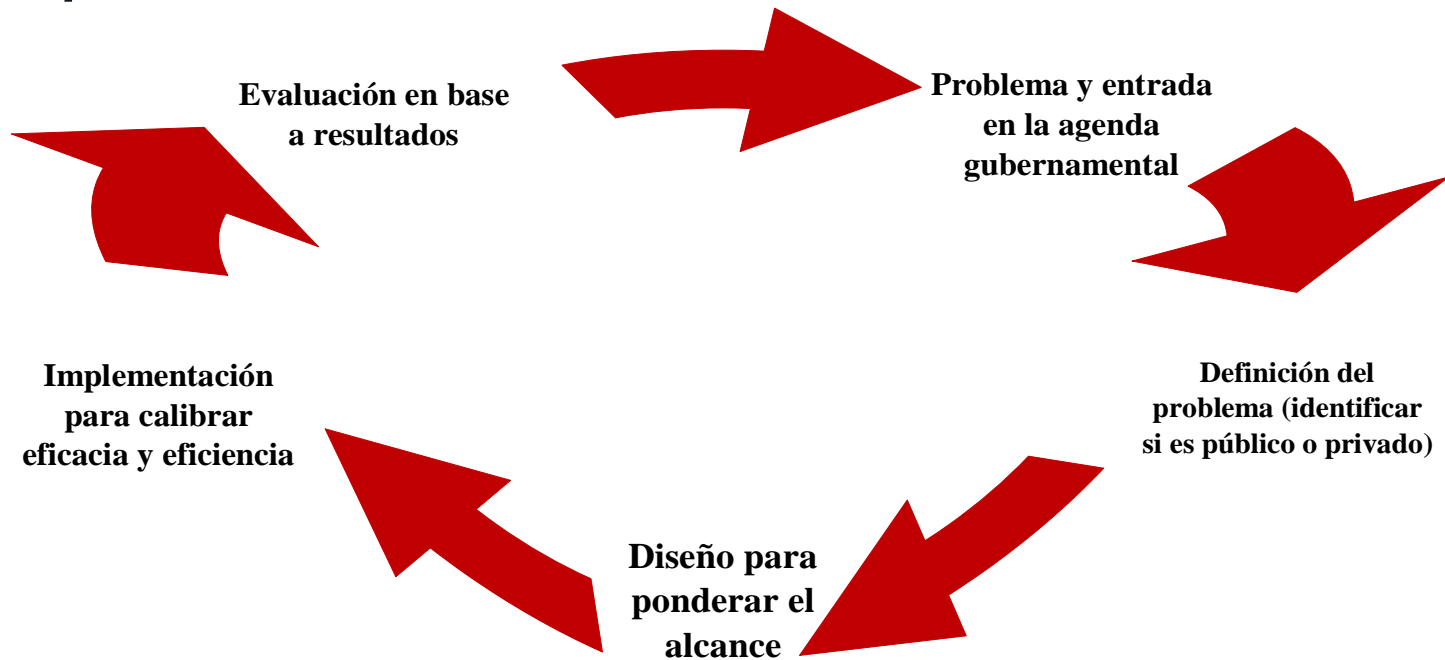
Evaluación en base a resultados

Problema y entrada en la agenda gubernamental

Definición del problema (identificar si es público o privado)

Diseño para ponderar el alcance

Implementación para calibrar eficacia y eficiencia